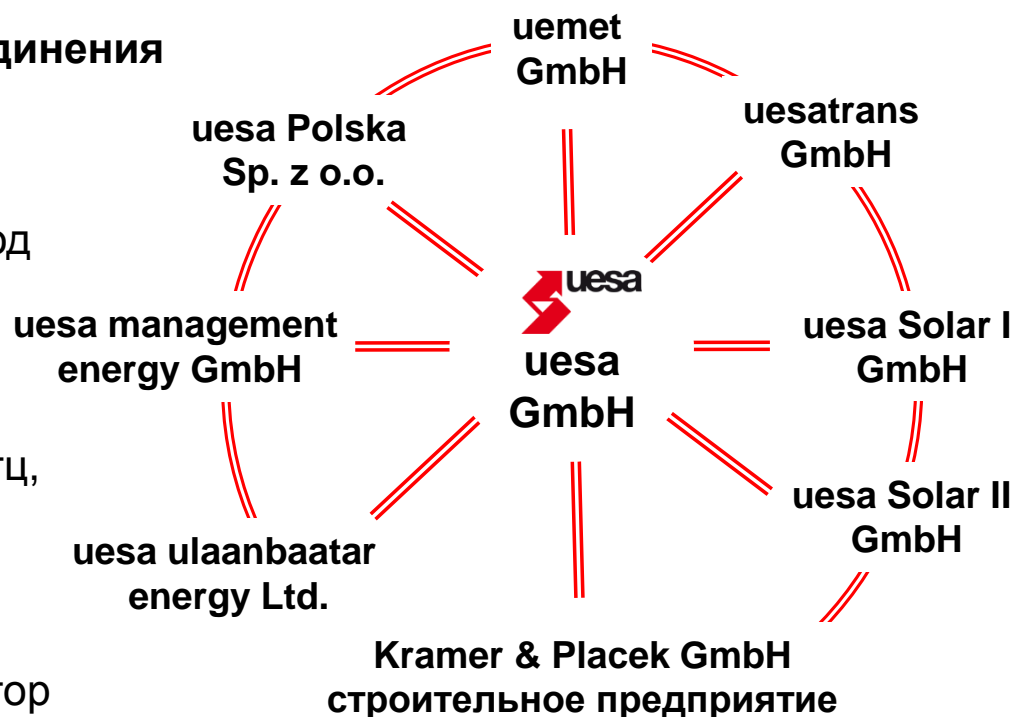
динения

од

тц,

тор

uemet GmbH

uesa Polska Sp. z o.o.

uesatrans GmbH

uesa

uesa management energy GmbH

uesa GmbH

uesa Solar I GmbH

uesa Solar II GmbH

uesa ulaanbaatar energy Ltd.

Kramer & Placek GmbH строительное предприятие